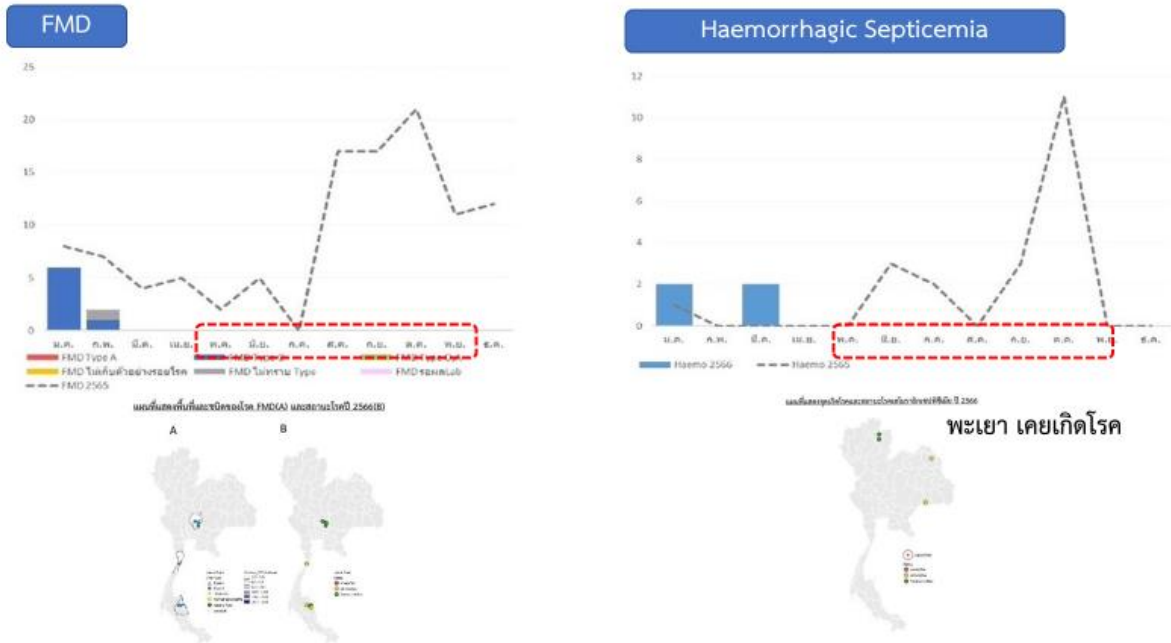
FMD

25
20
15
10
5
0

ม.ค. ก.พ. มี.ค. เม.ย. พ.ค. มิ.ย. ก.ค. ส.ค. ก.ย. ต.ค. พ.ย. ธ.ค.

FMD Type A
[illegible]
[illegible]
FMD ไม่เก็บตัวอย่างรอผลโรค
FMD ไม่ทราบ Type
FMD รอผลLab
FMD 2565

แผนที่แสดงพื้นที่และชนิดของโรค FMD(A) และสถานะโรคปี 2566(B)

A B

Haemorrhagic Septicemia

12
10
8
6
4
2
0

ม.ค. ก.พ. มี.ค. เม.ย. พ.ค. มิ.ย. ก.ค. ส.ค. ก.ย. ต.ค. พ.ย. ธ.ค.

Haemo 2566
Haemo 2565

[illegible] ปี 2566

พะเยา เคยเกิดโรค